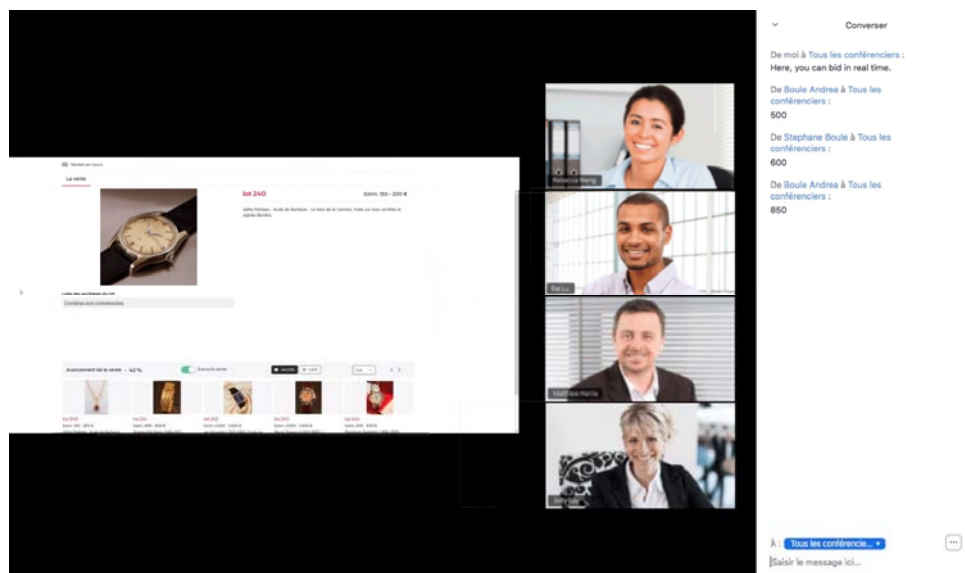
Converser

De moi à Tous les conférenciers :
Here, you can bid in real time.

De Boule Andrea à Tous les conférenciers :
500

De Stephane Boule à Tous les conférenciers :
600

De Boule Andrea à Tous les conférenciers :
850

La vente

lot 240

Estim. 150 - 200 €

Avancement de la vente - 42 %

Rebecca Wang

Bai Lu

Matthias Hahn

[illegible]

À : Tous les conférencie...

Saisir le message ici...